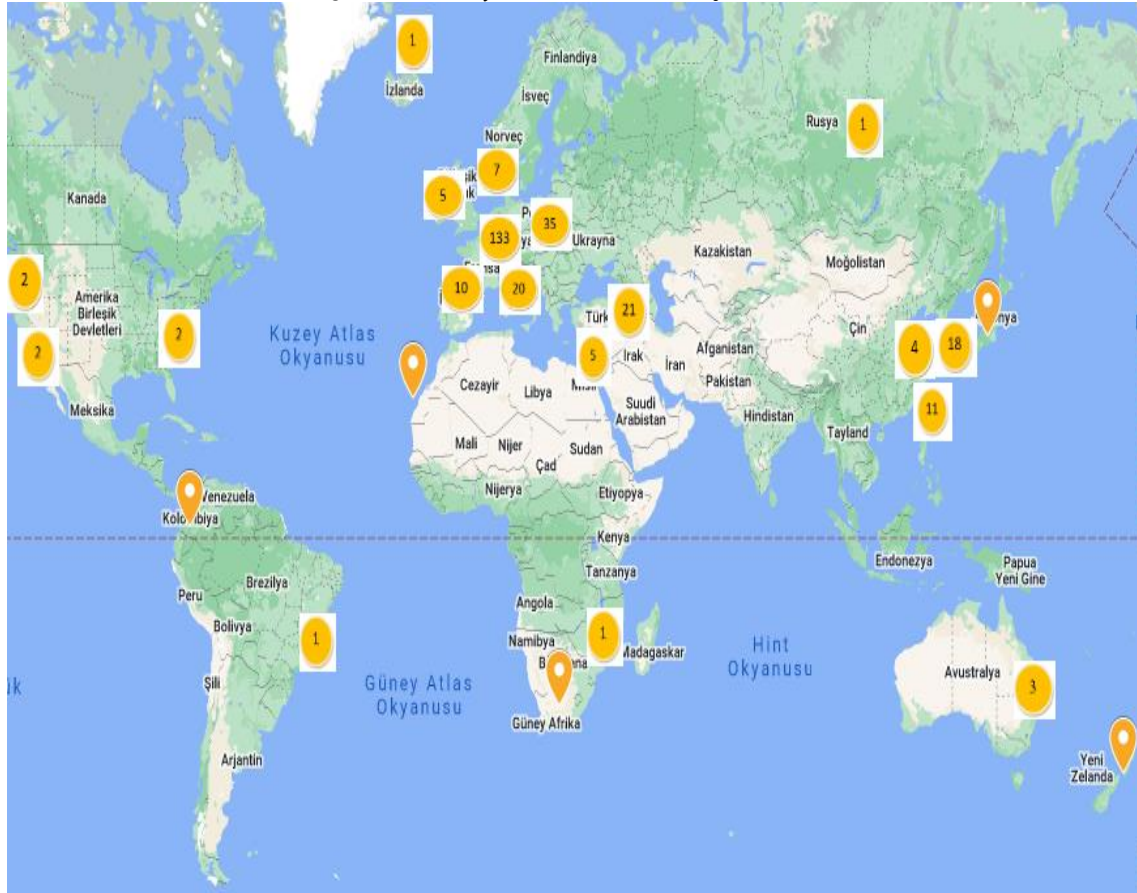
1
İzlanda
Finlandiya
İsveç
Norveç
Rusya
1
7
5
Kanada
133
35
Ukrayna
Kazakistan
Moğolistan
2
Amerika Birleşik Devletleri
10
20
21
2
2
Kuzey Atlas Okyanusu
Türk
Çin
4
18
5
Irak
İran
Afganistan
Pakistan
Cezayir
Libya
Suudi Arabistan
Meksika
Hindistan
11
Tayland
Mali
Nijer
Çad
Sudan
Venezuela
Nijerya
Etiyopya
Kolombiya
Kenya
Endonezya
Papua Yeni Gine
Tanzanya
Brezilya
Peru
Angola
Bolivya
1
1
Namibya
Madagaskar
Hint Okyanusu
Avustralya
Şili
Güney Atlas Okyanusu
3
Güney Afrika
Arjantin
Yeni Zelanda